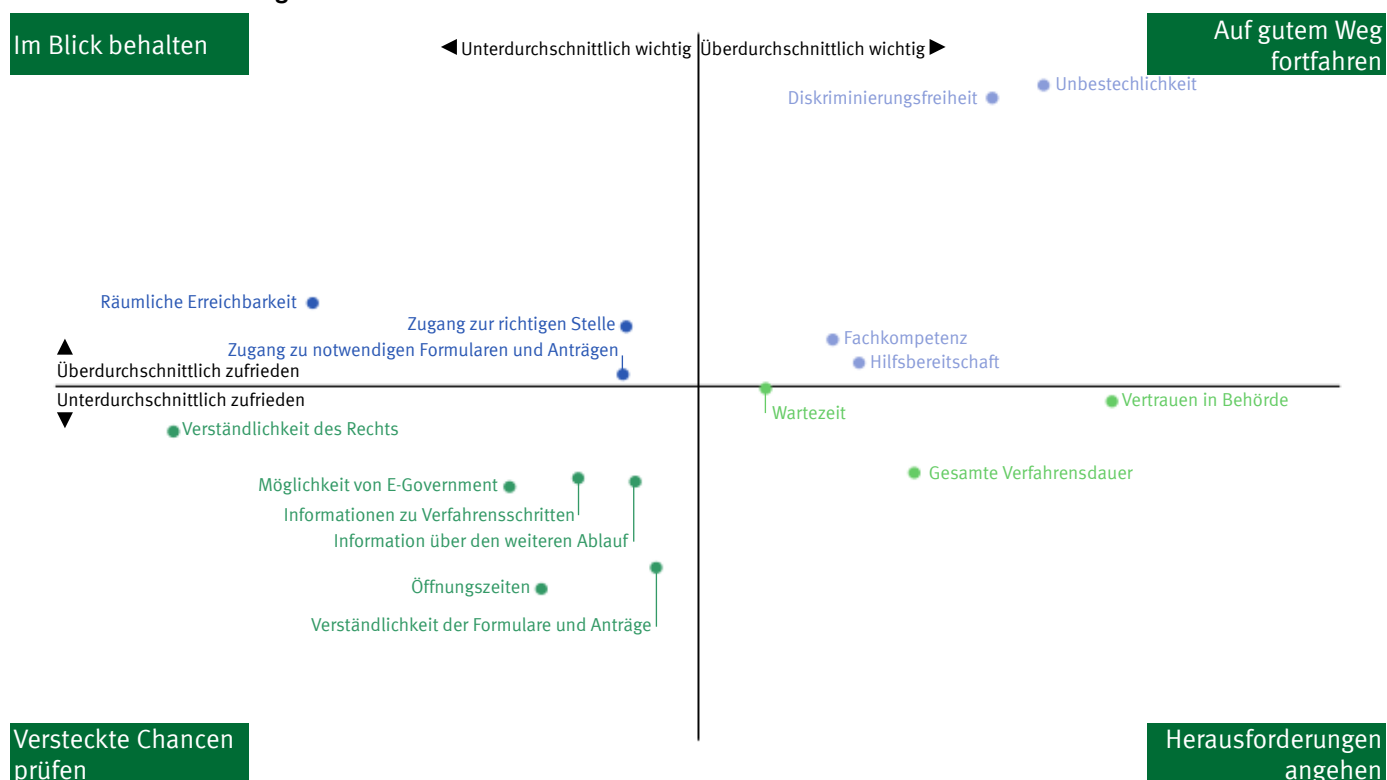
Im Blick behalten

◀ Unterdurchschnittlich wichtig | Überdurchschnittlich wichtig ▶

Auf gutem Weg fortfahren

Unbestechlichkeit

Diskriminierungsfreiheit

Räumliche Erreichbarkeit

Zugang zur richtigen Stelle

Fachkompetenz

▲

Zugang zu notwendigen Formularen und Anträgen

Hilfsbereitschaft

Überdurchschnittlich zufrieden

Unterdurchschnittlich zufrieden

▼

Wartezeit

Vertrauen in Behörde

Verständlichkeit des Rechts

Gesamte Verfahrensdauer

Möglichkeit von E-Government

Informationen zu Verfahrensschritten

Information über den weiteren Ablauf

Öffnungszeiten

Verständlichkeit der Formulare und Anträge

Versteckte Chancen prüfen

Herausforderungen angehen